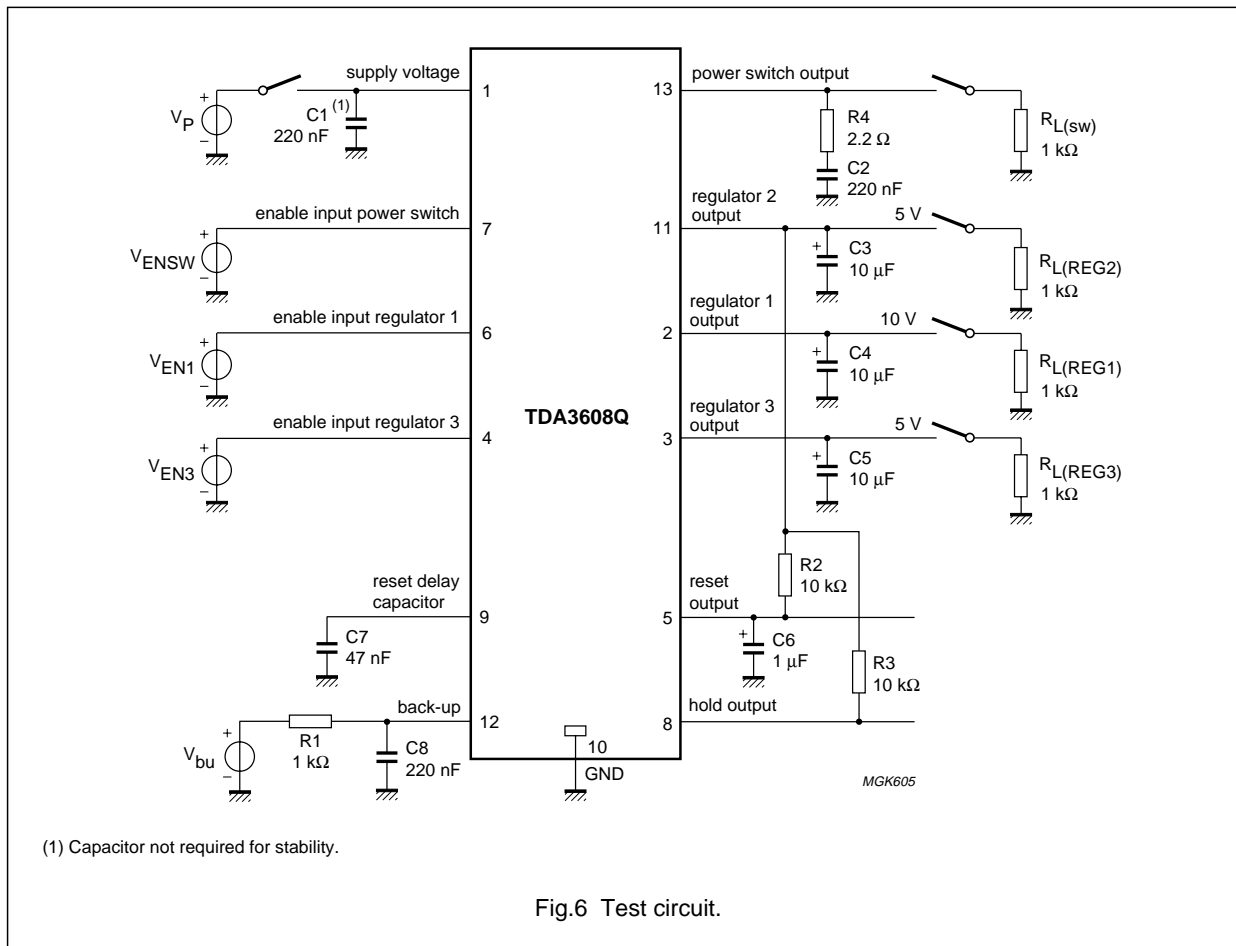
supply voltage

1

13

power switch output

$V_P$

C1 (1)
220 nF

R4
2.2 Ω

C2
220 nF

$R_{L(sw)}$
1 kΩ

regulator 2 output

enable input power switch

7

11

5 V

$V_{ENSW}$

C3
10 μF

$R_{L(REG2)}$
1 kΩ

regulator 1 output

enable input regulator 1

6

2

10 V

$V_{EN1}$

C4
10 μF

$R_{L(REG1)}$
1 kΩ

TDA3608Q

regulator 3 output

enable input regulator 3

4

3

5 V

$V_{EN3}$

C5
10 μF

$R_{L(REG3)}$
1 kΩ

R2
10 kΩ

reset delay capacitor

9

reset output

5

C7
47 nF

C6
1 μF

R3
10 kΩ

back-up

12

10

8

hold output

$V_{bu}$

R1
1 kΩ

C8
220 nF

GND

MGK605

(1) Capacitor not required for stability.

Fig.6 Test circuit.